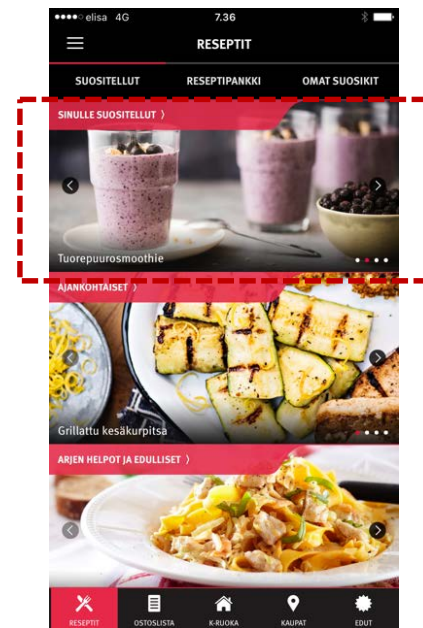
elisa 4G 7.36

RESEPTIT

SUOSITELLUT RESEPTIPANKKI OMAT SUOSIKIT

SINULLE SUOSITELLUT 〉

Tuorepuurosmoothie

AJANKOHTAISET 〉

Grillattu kesäkurpitsa

ARJEN HELPOT JA EDULLISET 〉

RESEPTIT OSTOSLISTA K-RUOKA KAUPAT EDUT